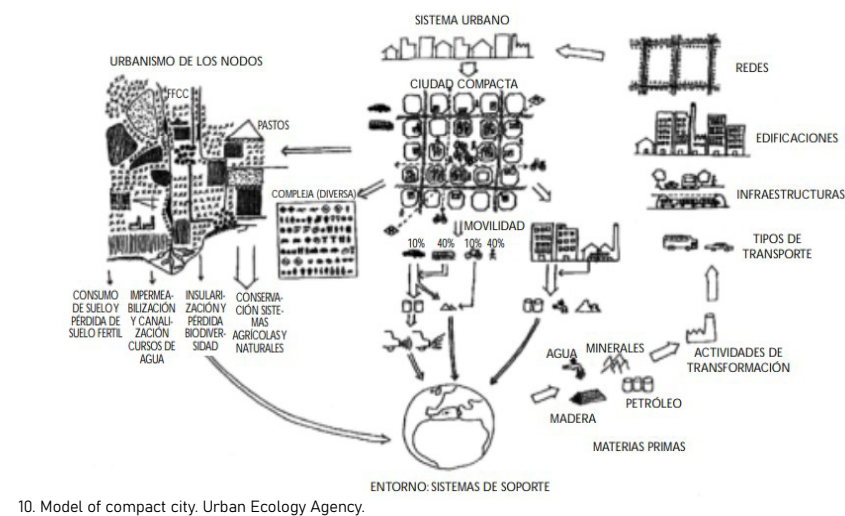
SISTEMA URBANO

URBANISMO DE LOS NODOS

CIUDAD COMPACTA

REDES

FFCC

PASTOS

EDIFICACIONES

COMPLEJA (DIVERSA)

INFRAESTRUCTURAS

MOVILIDAD

10% 40% 10% 40%

TIPOS DE TRANSPORTE

CONSUMO DE SUELO Y PÉRDIDA DE SUELO FÉRTIL

IMPERMEABILIZACIÓN Y CANALIZACIÓN CURSOS DE AGUA

INSULARIZACIÓN Y PÉRDIDA BIODIVERSIDAD

CONSERVACIÓN SISTEMAS AGRÍCOLAS Y NATURALES

AGUA

MINERALES

ACTIVIDADES DE TRANSFORMACIÓN

PETRÓLEO

MADERA

MATERIAS PRIMAS

ENTORNO: SISTEMAS DE SOPORTE

10. Model of compact city. Urban Ecology Agency.